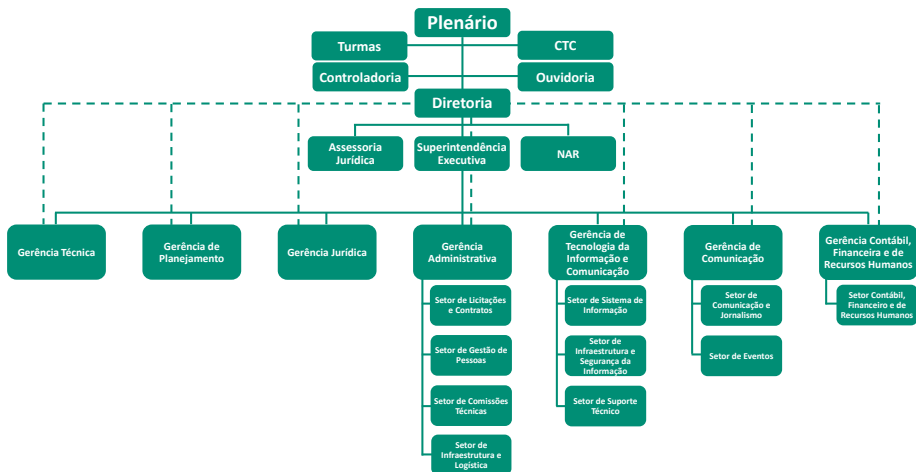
Plenário

Turmas

CTC

Controladoria

Ouvidoria

Diretoria

Assessoria Jurídica

Superintendência Executiva

NAR

Gerência Técnica

Gerência de Planejamento

Gerência Jurídica

Gerência Administrativa

Setor de Licitações e Contratos

Setor de Gestão de Pessoas

Setor de Comissões Técnicas

Setor de Infraestrutura e Logística

Gerência de Tecnologia da Informação e Comunicação

Setor de Sistema de Informação

Setor de Infraestrutura e Segurança da Informação

Setor de Suporte Técnico

Gerência de Comunicação

Setor de Comunicação e Jornalismo

Setor de Eventos

Gerência Contábil, Financeira e de Recursos Humanos

Setor Contábil, Financeiro e de Recursos Humanos